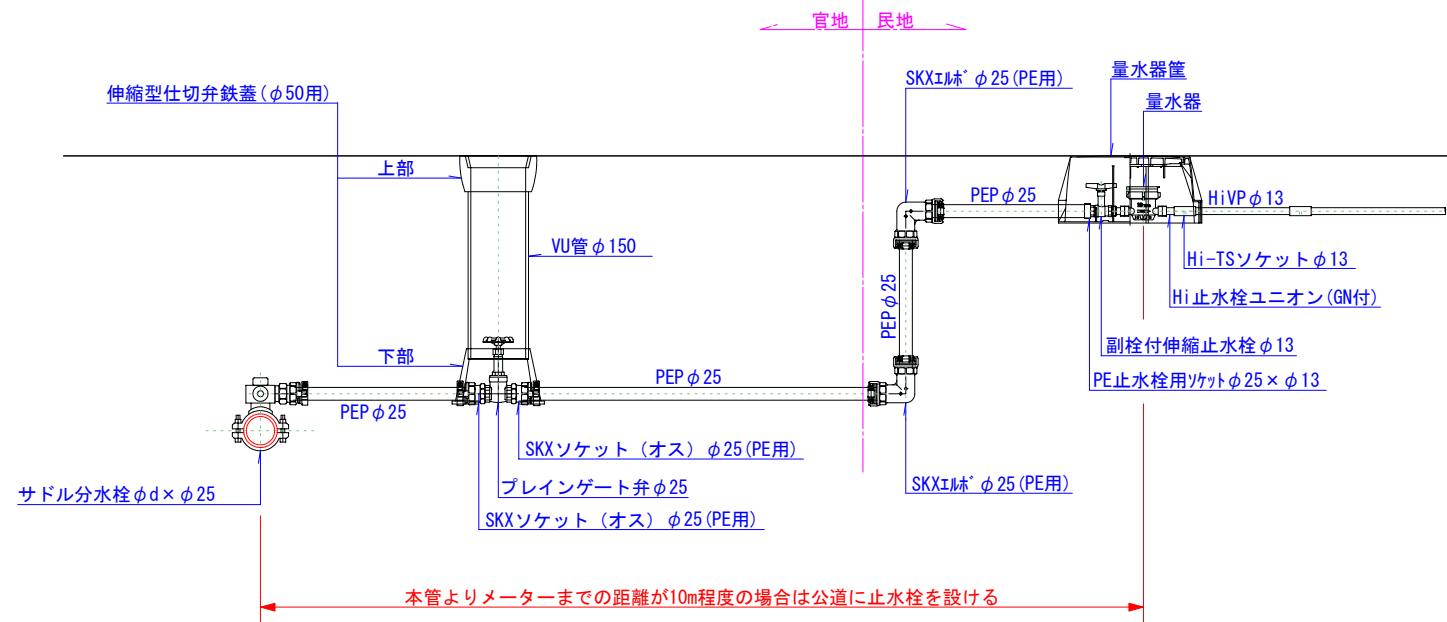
官地　民地

伸縮型仕切弁鉄蓋（$\phi$50用）

上部

VU管$\phi$150

下部

PEP$\phi$25

PEP$\phi$25

サドル分水栓$\phi$d×$\phi$25

SKXソケット（オス）$\phi$25(PE用)

プレインゲート弁$\phi$25

SKXソケット（オス）$\phi$25(PE用)

SKXｴﾙﾎﾞ$\phi$25(PE用)

PEP$\phi$25

PEP$\phi$25

SKXｴﾙﾎﾞ$\phi$25(PE用)

量水器筐

量水器

HiVP$\phi$13

Hi-TSソケット$\phi$13

Hi止水栓ユニオン(GN付)

副栓付伸縮止水栓$\phi$13

PE止水栓用ｿｹｯﾄ$\phi$25×$\phi$13

本管よりメーターまでの距離が10m程度の場合は公道に止水栓を設ける